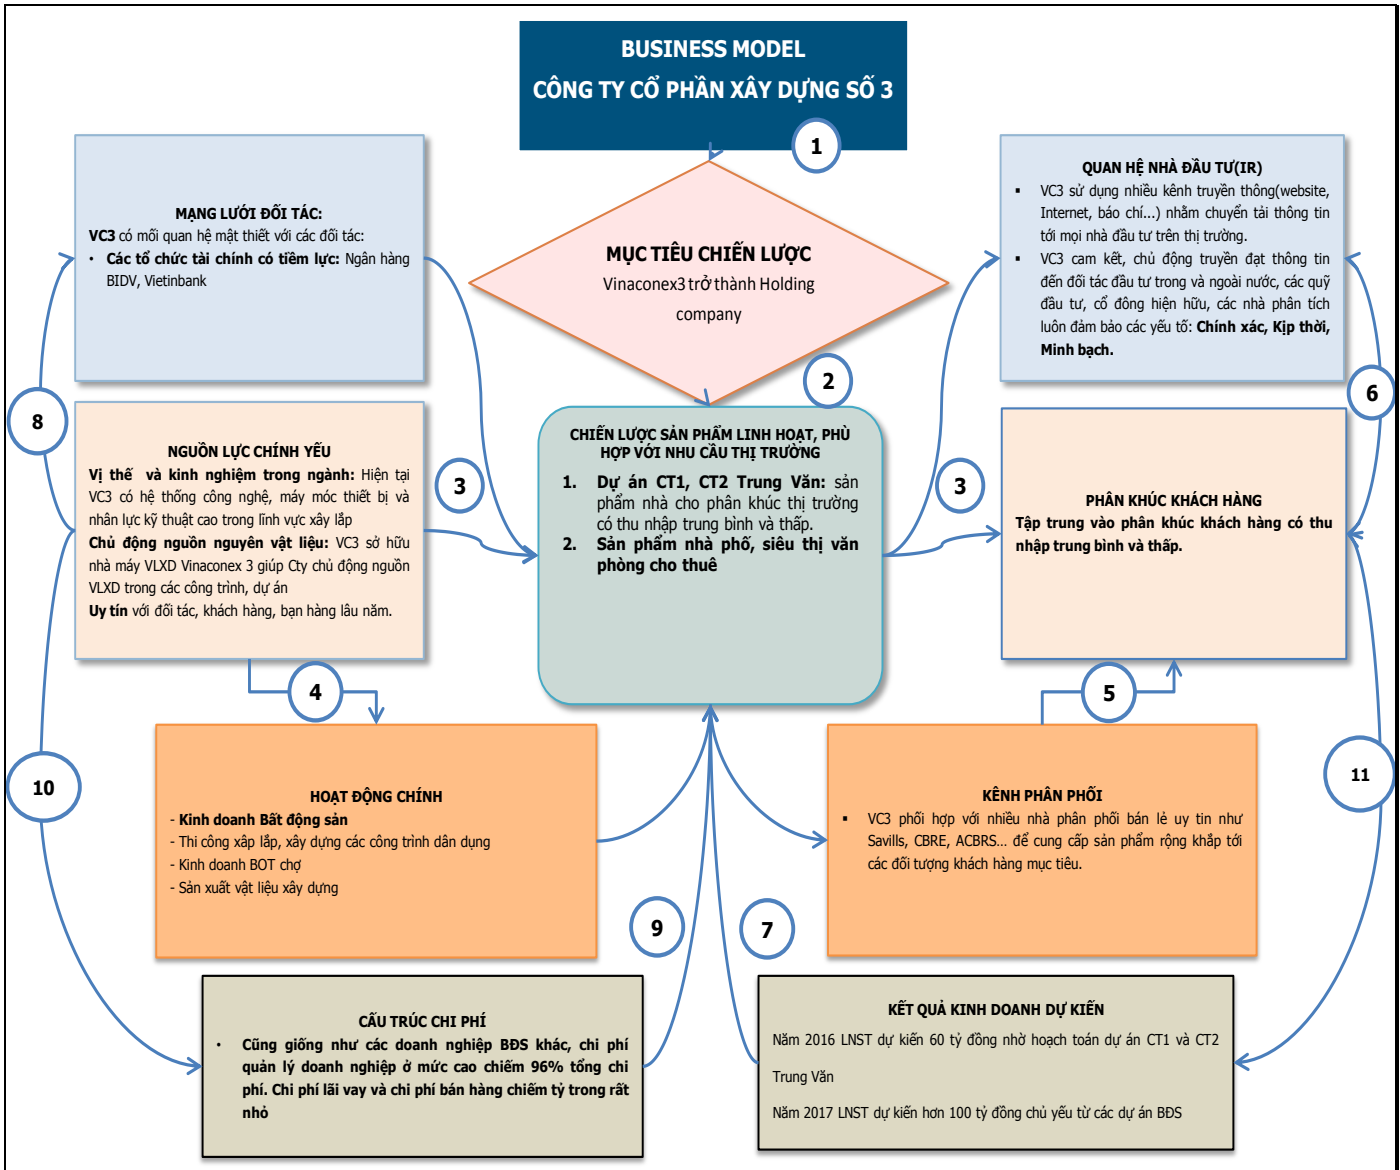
BUSINESS MODEL
CÔNG TY CỔ PHẦN XÂY DỰNG SỐ 3

1

MỤC TIÊU CHIẾN LƯỢC
Vinaconex3 trở thành Holding company

2

MẠNG LƯỚI ĐỐI TÁC:
VC3 có mối quan hệ mật thiết với các đối tác:
• Các tổ chức tài chính có tiềm lực: Ngân hàng BIDV, Vietinbank

QUAN HỆ NHÀ ĐẦU TƯ(IR)
▪ VC3 sử dụng nhiều kênh truyền thông(website, Internet, báo chí...) nhằm chuyển tải thông tin tới mọi nhà đầu tư trên thị trường.
▪ VC3 cam kết, chủ động truyền đạt thông tin đến đối tác đầu tư trong và ngoài nước, các quỹ đầu tư, cổ đông hiện hữu, các nhà phân tích luôn đảm bảo các yếu tố: Chính xác, Kịp thời, Minh bạch.

8

6

NGUỒN LỰC CHÍNH YẾU
Vị thế và kinh nghiệm trong ngành: Hiện tại VC3 có hệ thống công nghệ, máy móc thiết bị và nhân lực kỹ thuật cao trong lĩnh vực xây lắp
Chủ động nguồn nguyên vật liệu: VC3 sở hữu nhà máy VLXD Vinaconex 3 giúp Cty chủ động nguồn VLXD trong các công trình, dự án
Uy tín với đối tác, khách hàng, bạn hàng lâu năm.

3

CHIẾN LƯỢC SẢN PHẨM LINH HOẠT, PHÙ HỢP VỚI NHU CẦU THỊ TRƯỜNG
1. Dự án CT1, CT2 Trung Văn: sản phẩm nhà cho phân khúc thị trường có thu nhập trung bình và thấp.
2. Sản phẩm nhà phố, siêu thị văn phòng cho thuê

3

PHÂN KHÚC KHÁCH HÀNG
Tập trung vào phân khúc khách hàng có thu nhập trung bình và thấp.

4

5

10

11

HOẠT ĐỘNG CHÍNH
- Kinh doanh Bất động sản
- Thi công xây lắp, xây dựng các công trình dân dụng
- Kinh doanh BOT chợ
- Sản xuất vật liệu xây dựng

KÊNH PHÂN PHỐI
▪ VC3 phối hợp với nhiều nhà phân phối bán lẻ uy tín như Savills, CBRE, ACBRS... để cung cấp sản phẩm rộng khắp tới các đối tượng khách hàng mục tiêu.

9

7

CẤU TRÚC CHI PHÍ
• Cũng giống như các doanh nghiệp BĐS khác, chi phí quản lý doanh nghiệp ở mức cao chiếm 96% tổng chi phí. Chi phí lãi vay và chi phí bán hàng chiếm tỷ trong rất nhỏ

KẾT QUẢ KINH DOANH DỰ KIẾN
Năm 2016 LNST dự kiến 60 tỷ đồng nhờ hoạch toán dự án CT1 và CT2 Trung Văn
Năm 2017 LNST dự kiến hơn 100 tỷ đồng chủ yếu từ các dự án BĐS